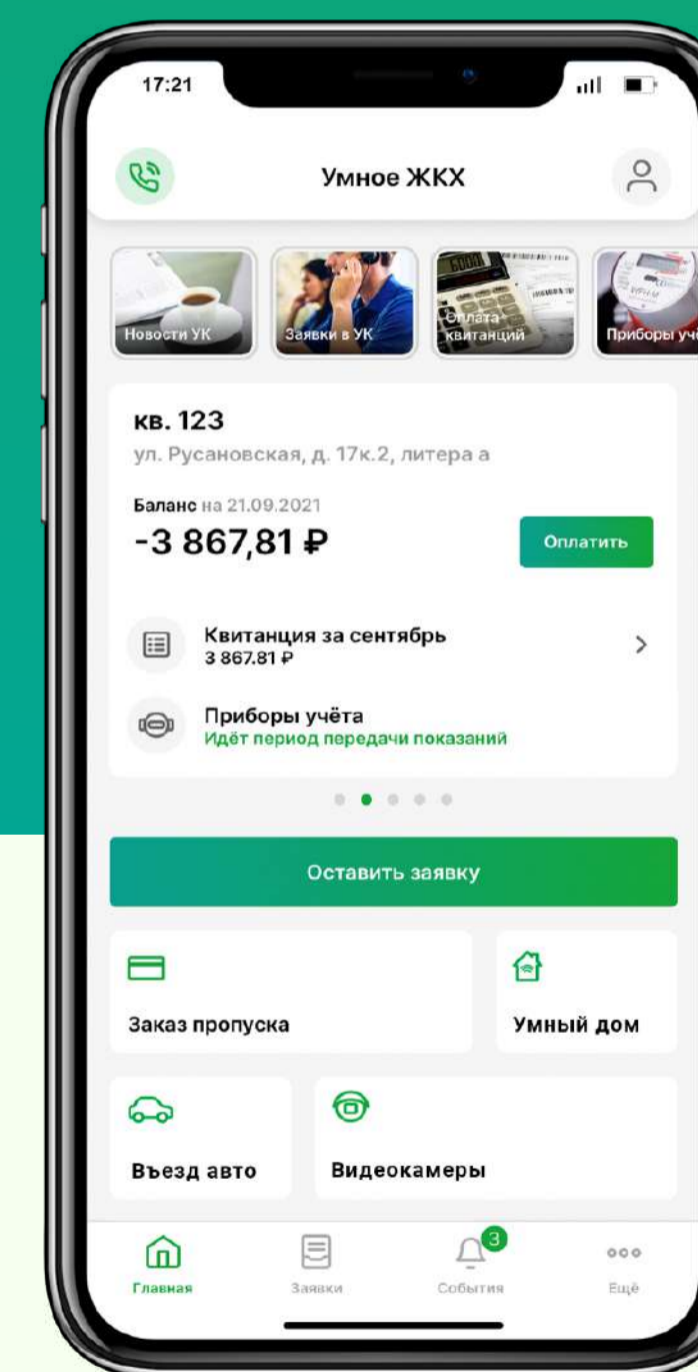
17:21

Умное ЖКХ

Новости УК
Заявки в УК
Оплата квитанций
Приборы уч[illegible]

кв. 123
ул. Русановская, д. 17к.2, литера а

Баланс на 21.09.2021
-3 867,81 ₽
Оплатить

Квитанция за сентябрь
3 867.81 ₽

Приборы учёта
Идёт период передачи показаний

Оставить заявку

Заказ пропуска
Умный дом
Въезд авто
Видеокамеры

Главная
Заявки
3
События
Ещё